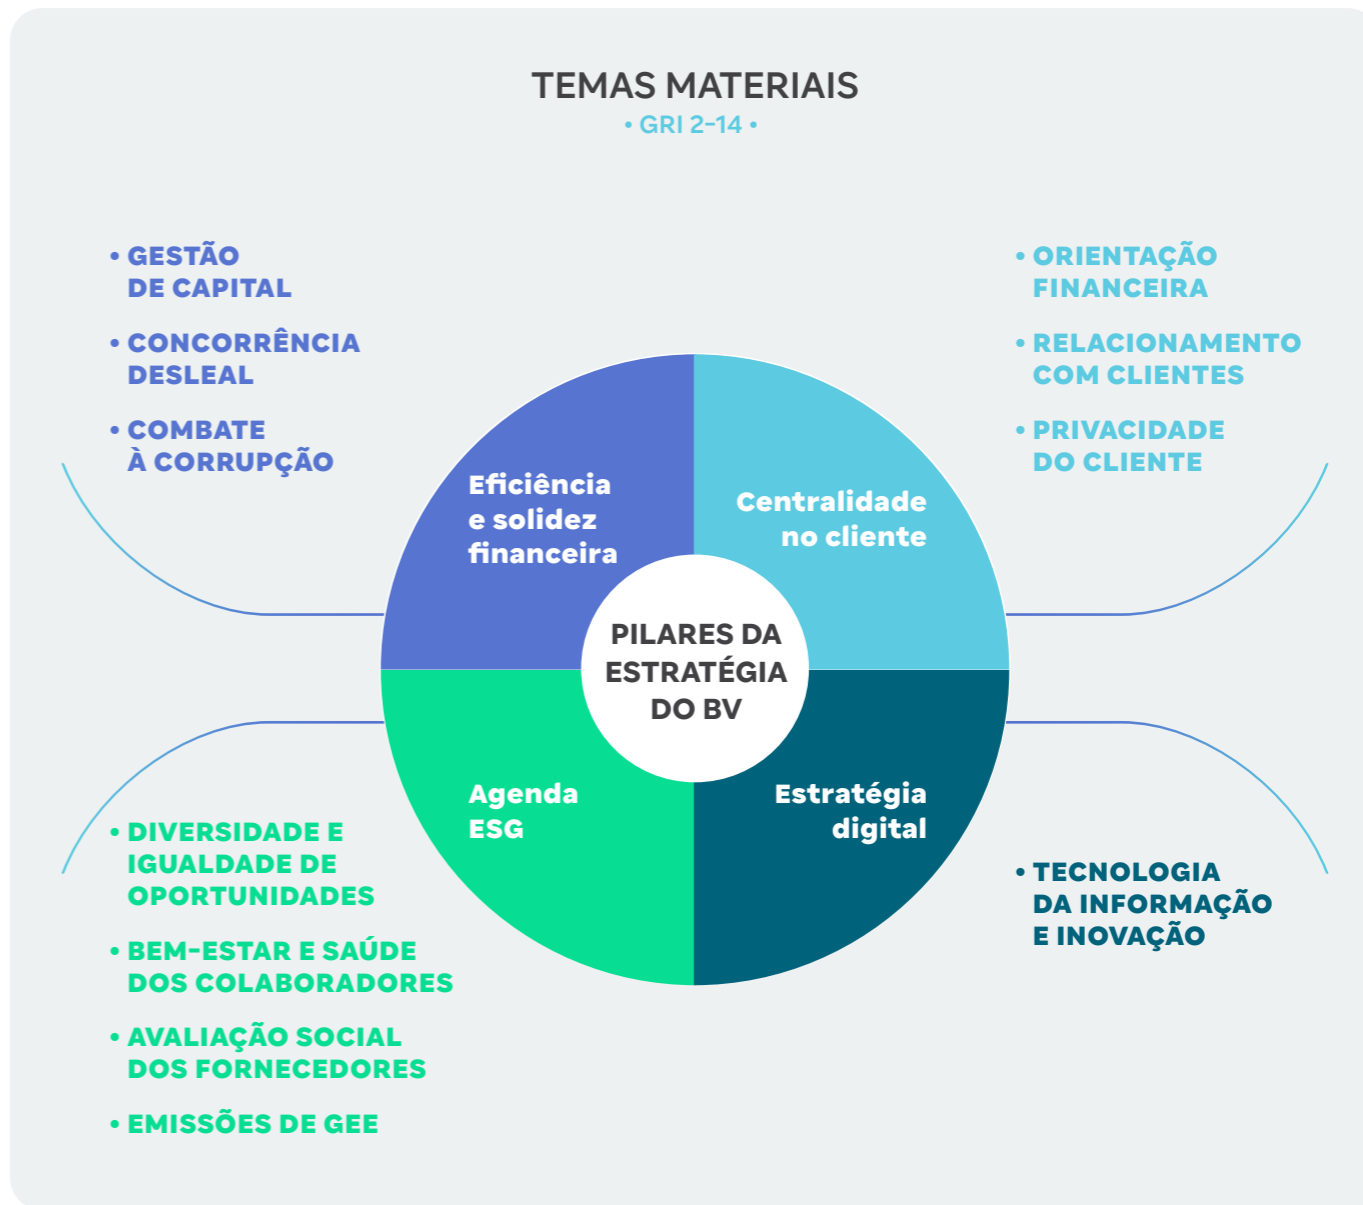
TEMAS MATERIAIS
• GRI 2-14 •

• GESTÃO DE CAPITAL

• CONCORRÊNCIA DESLEAL

• COMBATE À CORRUPÇÃO

• ORIENTAÇÃO FINANCEIRA

• RELACIONAMENTO COM CLIENTES

• PRIVACIDADE DO CLIENTE

Eficiência e solidez financeira

Centralidade no cliente

PILARES DA ESTRATÉGIA DO BV

Agenda ESG

Estratégia digital

• DIVERSIDADE E IGUALDADE DE OPORTUNIDADES

• BEM-ESTAR E SAÚDE DOS COLABORADORES

• AVALIAÇÃO SOCIAL DOS FORNECEDORES

• EMISSÕES DE GEE

• TECNOLOGIA DA INFORMAÇÃO E INOVAÇÃO